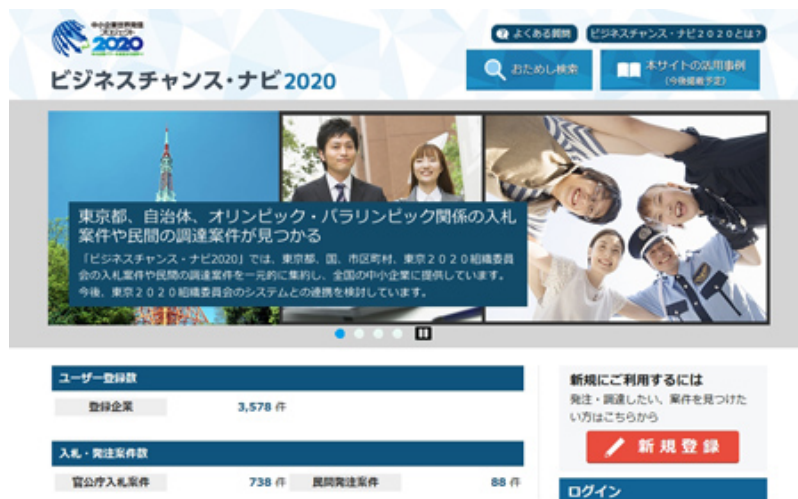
中小企業世界発信プロジェクト 2020

ビジネスチャンス・ナビ2020

よくある質問　ビジネスチャンス・ナビ２０２０とは？

おためし検索　本サイトの活用事例 (今後掲載予定)

東京都、自治体、オリンピック・パラリンピック関係の入札案件や民間の調達案件が見つかる

「ビジネスチャンス・ナビ2020」では、東京都、国、市区町村、東京２０２０組織委員会の入札案件や民間の調達案件を一元的に集約し、全国の中小企業に提供しています。今後、東京２０２０組織委員会のシステムとの連携を検討しています。

ユーザー登録数

| 登録企業 | 3,578 件 |
|---|---|

入札・発注案件数

| 官公庁入札案件 | 738 件 | 民間発注案件 | 88 件 |
|---|---|---|---|

新規にご利用するには
発注・調達したい、案件を見つけたい方はこちらから

新規登録

ログイン